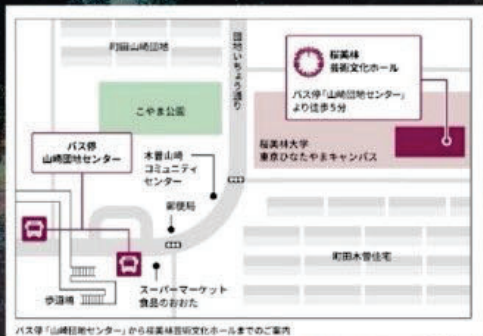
町田山崎団地

団地いちょう通り

桜美林
芸術文化ホール

バス停「山崎団地センター」
より徒歩5分

こやま公園

桜美林大学
東京ひなたやまキャンパス

バス停
山崎団地センター

木曽山崎
コミュニティ
センター

郵便局

町田木曽住宅

歩道橋

スーパーマーケット
食品のおおた

バス停「山崎団地センター」から桜美林芸術文化ホールまでのご案内